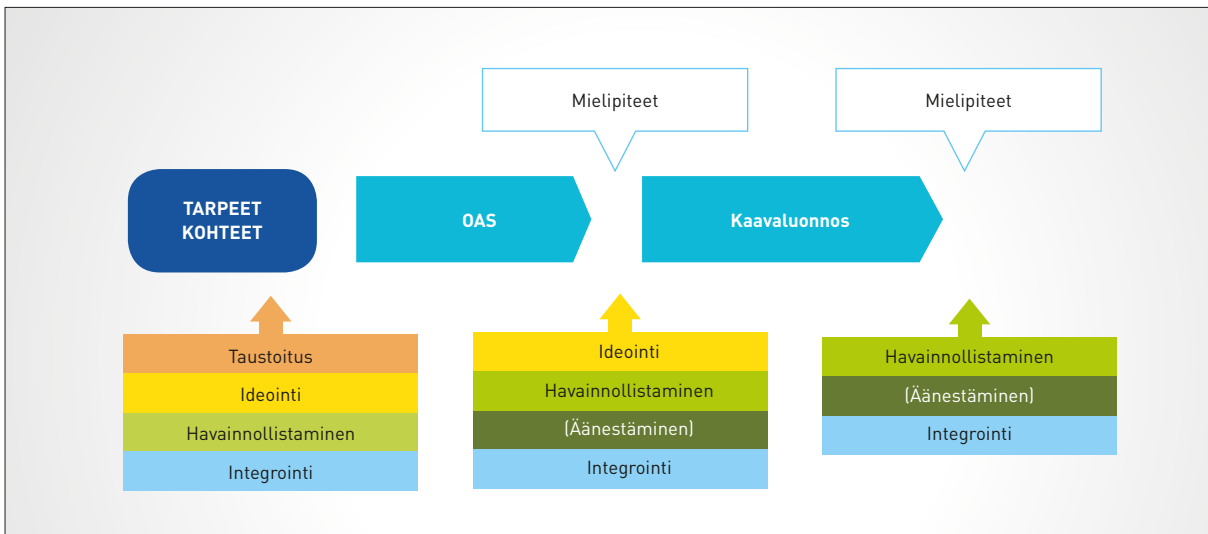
Mielipiteet

Mielipiteet

TARPEET
KOHTEET

OAS

Kaavaluonnos

Taustoitus
Ideointi
Havainnollistaminen
Integrointi

Ideointi
Havainnollistaminen
(Äänestäminen)
Integrointi

Havainnollistaminen
(Äänestäminen)
Integrointi